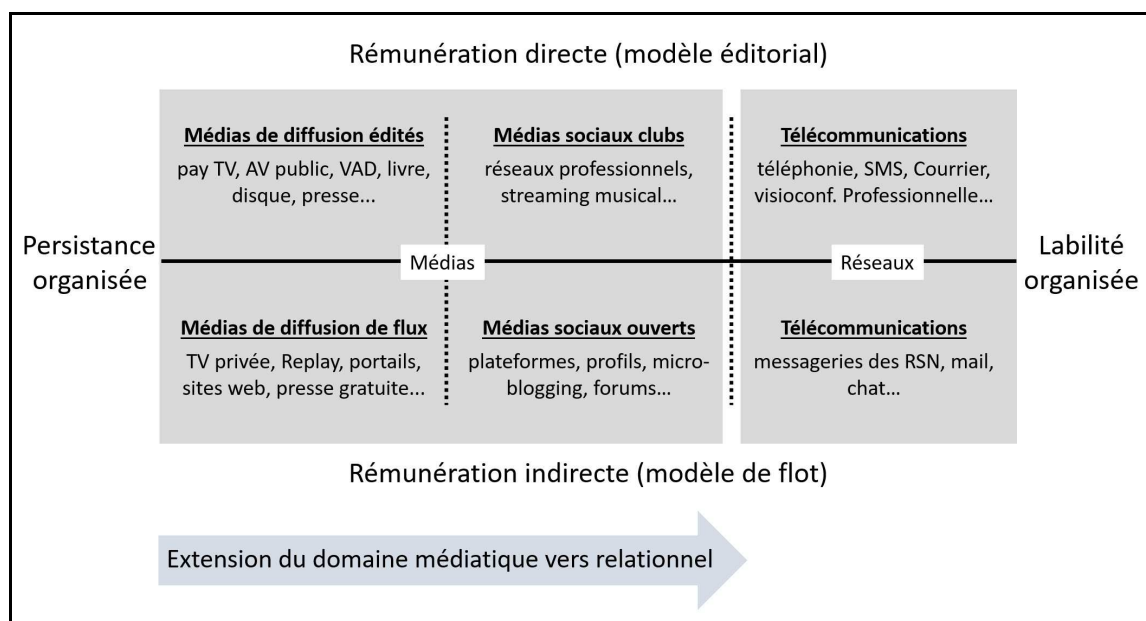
Rémunération directe (modèle éditorial)

Médias de diffusion édités
pay TV, AV public, VAD, livre, disque, presse...

Médias sociaux clubs
réseaux professionnels, streaming musical...

Télécommunications
téléphonie, SMS, Courrier, visioconf. Professionnelle...

Persistance organisée

Médias

Réseaux

Labilité organisée

Médias de diffusion de flux
TV privée, Replay, portails, sites web, presse gratuite...

Médias sociaux ouverts
plateformes, profils, microblogging, forums...

Télécommunications
messageries des RSN, mail, chat...

Rémunération indirecte (modèle de flot)

Extension du domaine médiatique vers relationnel